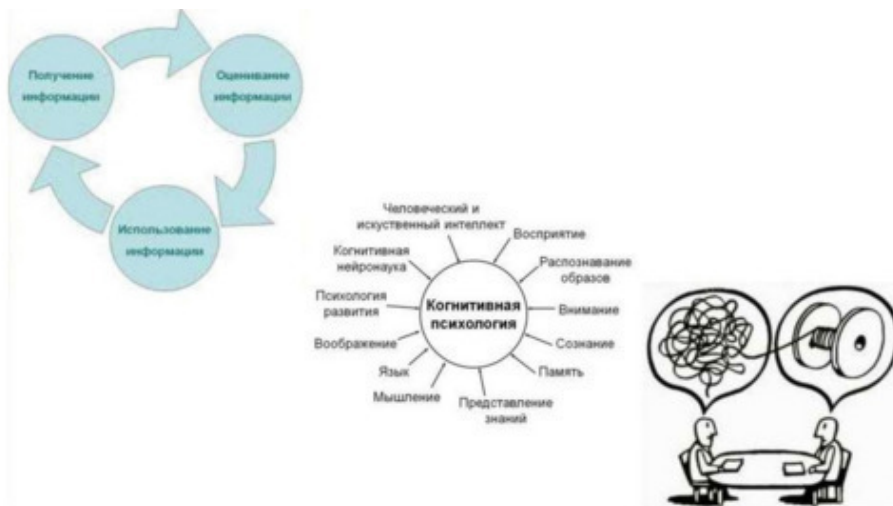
Получение информации

Оценивание информации

Использование информации

Человеческий и искуственный интеллект

Восприятие

Распознавание образов

Внимание

Сознание

Память

Представление знаний

Мышление

Язык

Воображение

Психология развития

Когнитивная нейронаука

Когнитивная психология